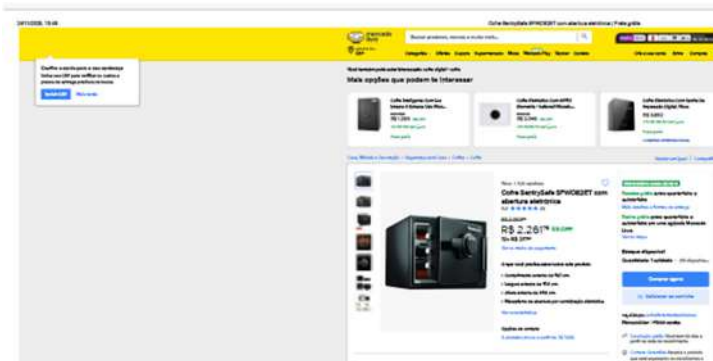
Cofre SentrySafe SFW082ET com abertura eletrônica | Frete grátis

mercado livre

Buscar produtos, marcas e muito mais...

Categorias Ofertas Cupons Supermercado Moda Mercado Play Vender Contato

Crie a sua conta Entre Compras

Mais opções que podem te interessar

Cofre SentrySafe SFW082ET com abertura eletrônica

R$ 2.261

Comprar agora

Adicionar ao carrinho

Estoque disponível

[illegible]